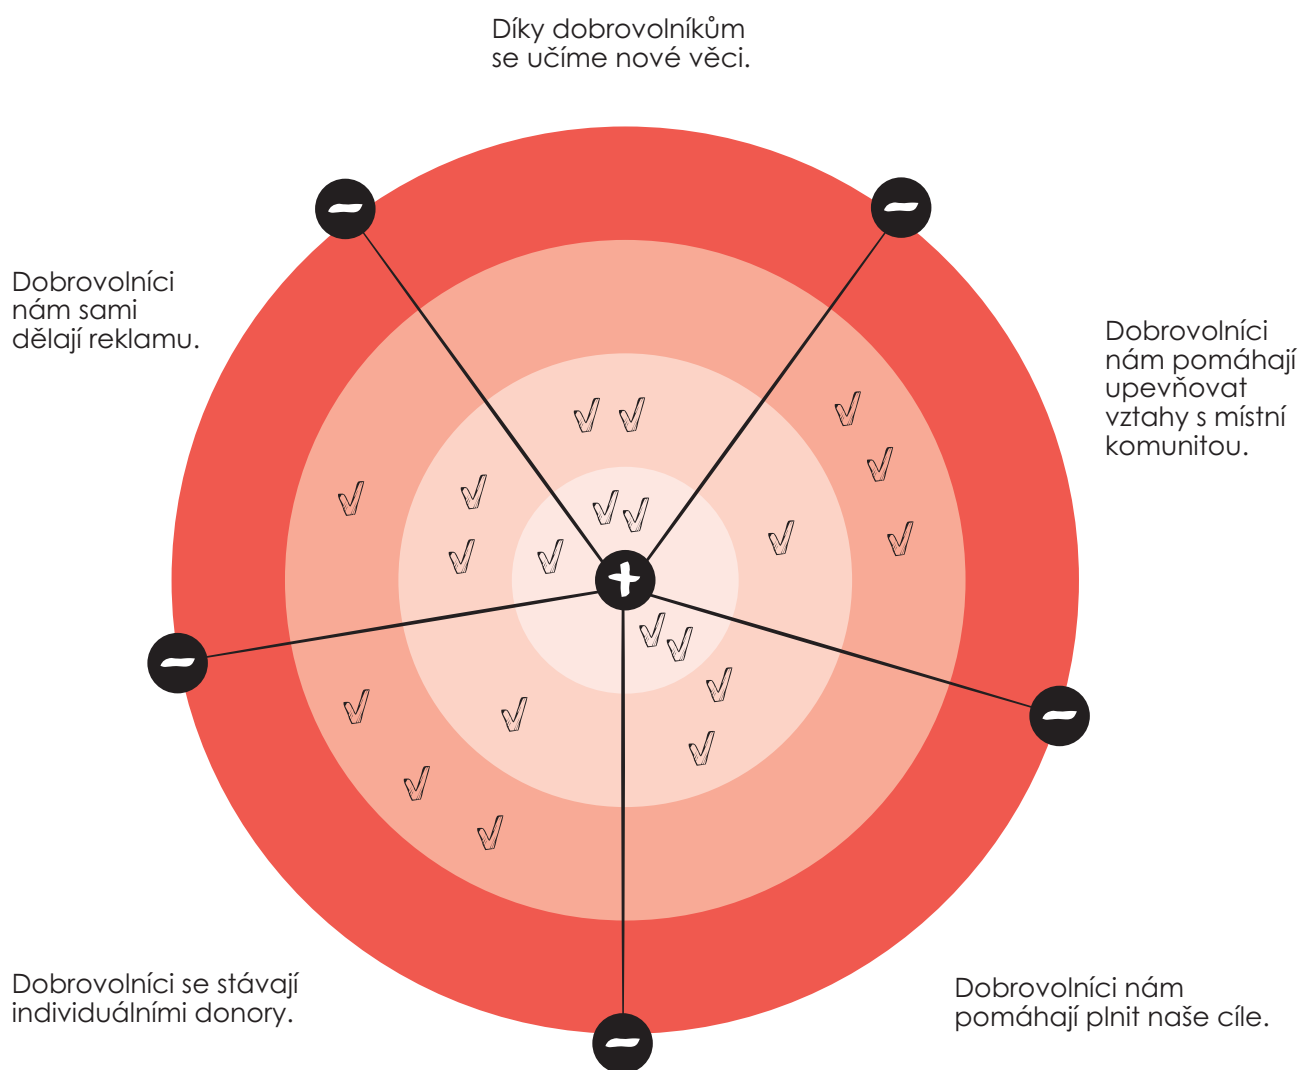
Díky dobrovolníkům se učíme nové věci.

Dobrovolníci nám sami dělají reklamu.

Dobrovolníci nám pomáhají upevňovat vztahy s místní komunitou.

Dobrovolníci se stávají individuálními donory.

Dobrovolníci nám pomáhají plnit naše cíle.

–
–
–
–
–
+